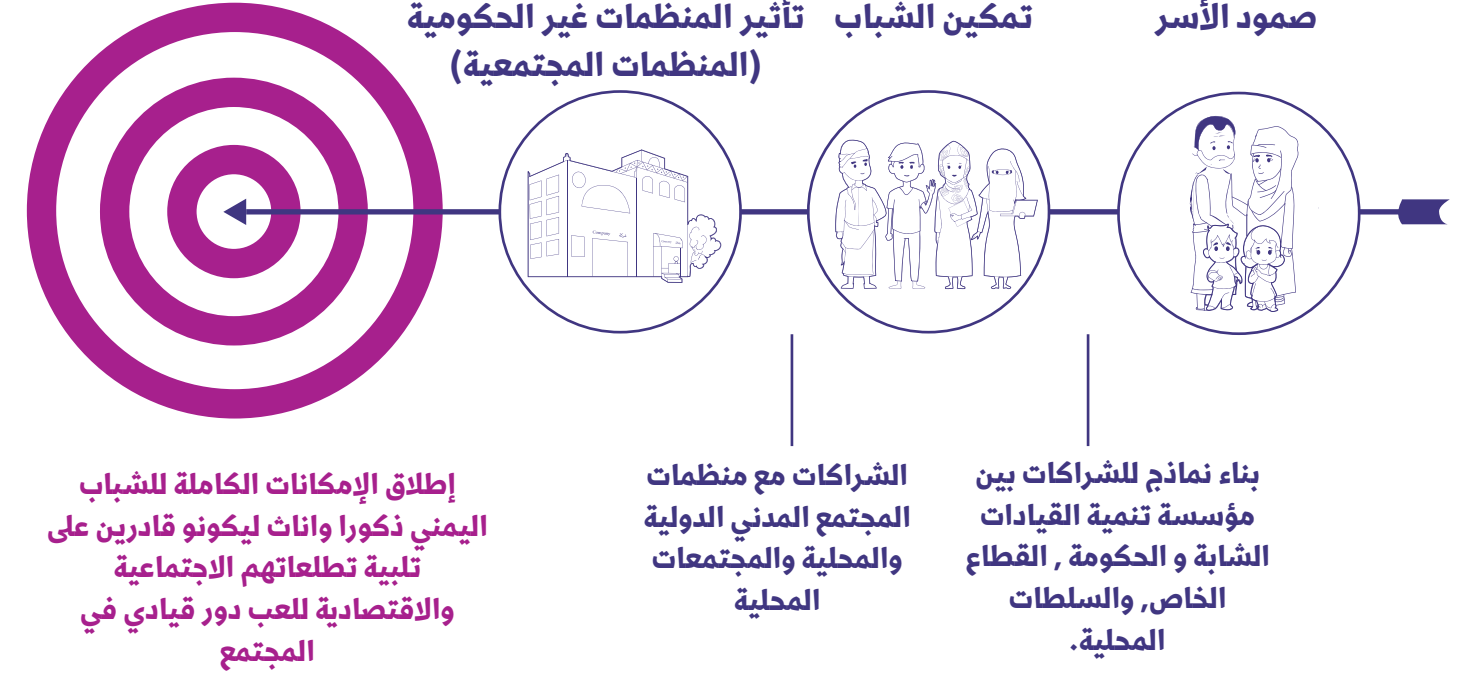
صمود الأسر

تمكين الشباب

تأثير المنظمات غير الحكومية (المنظمات المجتمعية)

بناء نماذج للشراكات بين مؤسسة تنمية القيادات الشابة و الحكومة , القطاع الخاص, والسلطات المحلية.

الشراكات مع منظمات المجتمع المدني الدولية والمحلية والمجتمعات المحلية

إطلاق الإمكانات الكاملة للشباب اليمني ذكورا واناث ليكونو قادرين على تلبية تطلعاتهم الاجتماعية والاقتصادية للعب دور قيادي في المجتمع